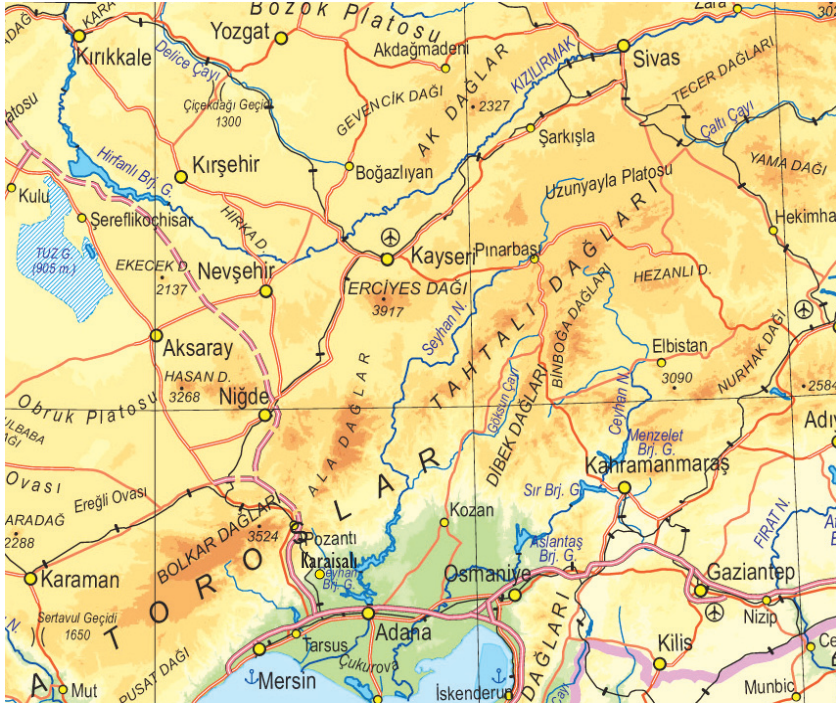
Bozok Platosu
Zara
KARA
ADAĞ
Kırıkkale
Yozgat
Akdağmadeni
KIZILIRMAK
Sivas
TECER DAĞLARI
Delice Çayı
Çiçekdağı Geçidi
1300
GEVENCİK DAĞI
AK DAĞLAR
2327
Çaltı Çayı
atosu
Şarkışla
YAMA DAĞI
Hirfanlı Brj. G.
Kırşehir
Boğazlıyan
Uzunyayla Platosu
Kulu
Hekimha
Sereflikochisar
HIRKA D.
Kayseri
Pınarbaşı
TUZ G.
(905 m.)
EKECEK D.
2137
Nevşehir
ERCİYES DAĞI
3917
TAHTALI DAĞLARI
HEZANLI D.
BİNBOĞA DAĞLARI
Seyhan N.
Aksaray
ALA DAĞLAR
Elbistan
NURHAK DAĞI
HASAN D.
3268
Göksun Çayı
3090
2584
Obruk Platosu
Niğde
DİBEK DAĞLARI
Ceyhan N.
Adıy
LBABA
Menzelet Brj. G.
Ovası
Ereğli Ovası
TOROSLAR
Kahramanmaraş
Sır Brj. G.
ARADAĞ
2288
BOLKAR DAĞLARI
3524
Pozantı
Kozan
FIRAT N.
Karaisalı
Seyhan Brj. G.
Aslantaş Brj. G.
Karaman
Osmaniye
Gaziantep
Sertavul Geçidi
1650
Adana
Nizip
DAĞLARI
N.
Tarsus
Kilis
USAT DAĞI
Çukurova
Ce
Mut
Mersin
İskenderun
Munbic